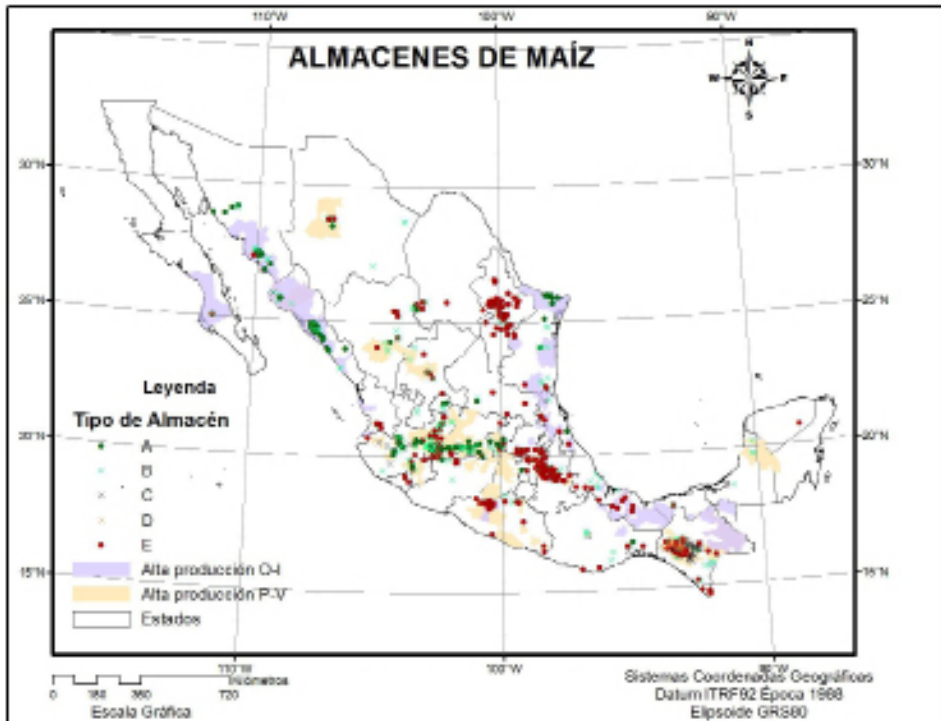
110°W 100°W 90°W

ALMACENES DE MAÍZ

N
W E
S

30°N 30°N
25°N 25°N
20°N 20°N
15°N 15°N

Leyenda
Tipo de Almacén
A
B
C
D
E
Alta producción O-I
Alta producción P-V
Estados

110°W 100°W 90°W

0 180 360 720
Kilómetros
Escala Gráfica

Sistemas Coordenadas Geográficas
Datum ITRF92 Época 1988
Elipsoide GRS80